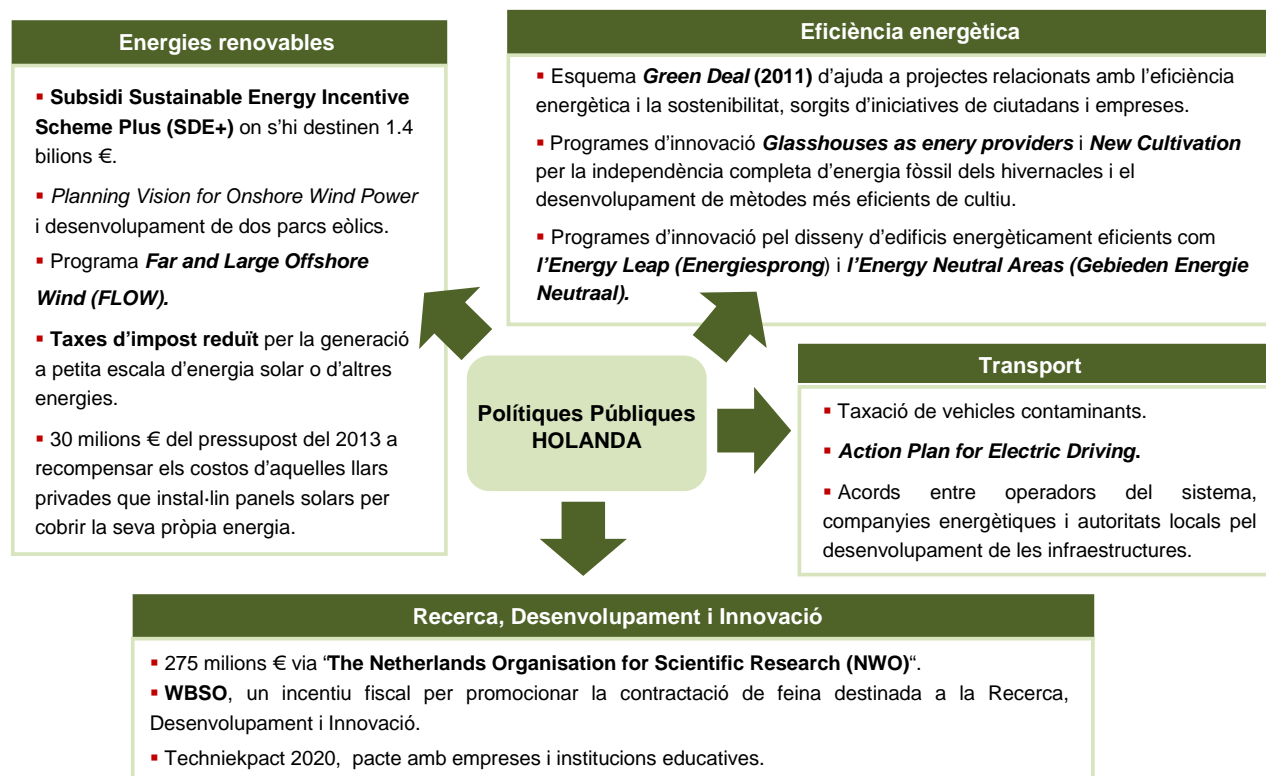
Energies renovables

▪ Subsidi Sustainable Energy Incentive Scheme Plus (SDE+) on s'hi destinen 1.4 bilions €.

▪ Planning Vision for Onshore Wind Power i desenvolupament de dos parcs eòlics.

▪ Programa Far and Large Offshore Wind (FLOW).

▪ Taxes d'impost reduït per la generació a petita escala d'energia solar o d'altres energies.

▪ 30 milions € del pressupost del 2013 a recompensar els costos d'aquelles llars privades que instal·lin panels solars per cobrir la seva pròpia energia.

Eficiència energètica

▪ Esquema Green Deal (2011) d'ajuda a projectes relacionats amb l'eficiència energètica i la sostenibilitat, sorgits d'iniciatives de ciutadans i empreses.

▪ Programes d'innovació Glasshouses as enery providers i New Cultivation per la independència completa d'energia fòssil dels hivernacles i el desenvolupament de mètodes més eficients de cultiu.

▪ Programes d'innovació pel disseny d'edificis energèticament eficients com l'Energy Leap (Energiesprong) i l'Energy Neutral Areas (Gebieden Energie Neutraal).

Polítiques Públiques HOLANDA

Transport

▪ Taxació de vehicles contaminants.

▪ Action Plan for Electric Driving.

▪ Acords entre operadors del sistema, companyies energètiques i autoritats locals pel desenvolupament de les infraestructures.

Recerca, Desenvolupament i Innovació

▪ 275 milions € via "The Netherlands Organisation for Scientific Research (NWO)".
▪ WBSO, un incentiu fiscal per promocionar la contractació de feina destinada a la Recerca, Desenvolupament i Innovació.
▪ Techniekpact 2020, pacte amb empreses i institucions educatives.